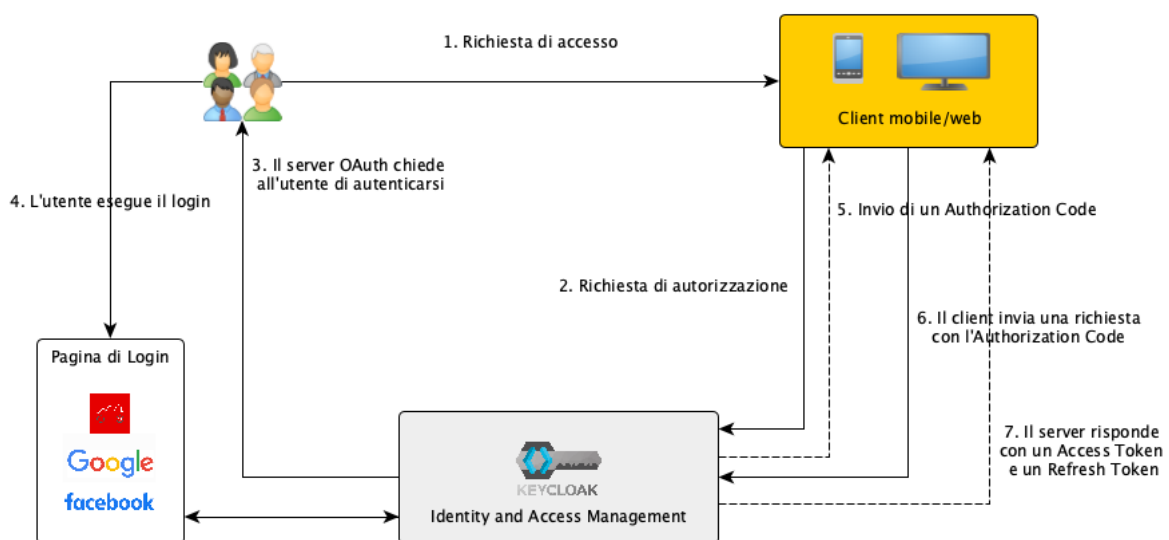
1. Richiesta di accesso

Client mobile/web

3. Il server OAuth chiede all'utente di autenticarsi

4. L'utente esegue il login

5. Invio di un Authorization Code

2. Richiesta di autorizzazione

6. Il client invia una richiesta con l'Authorization Code

Pagina di Login

Google

facebook

7. Il server risponde con un Access Token e un Refresh Token

KEYCLOAK

Identity and Access Management